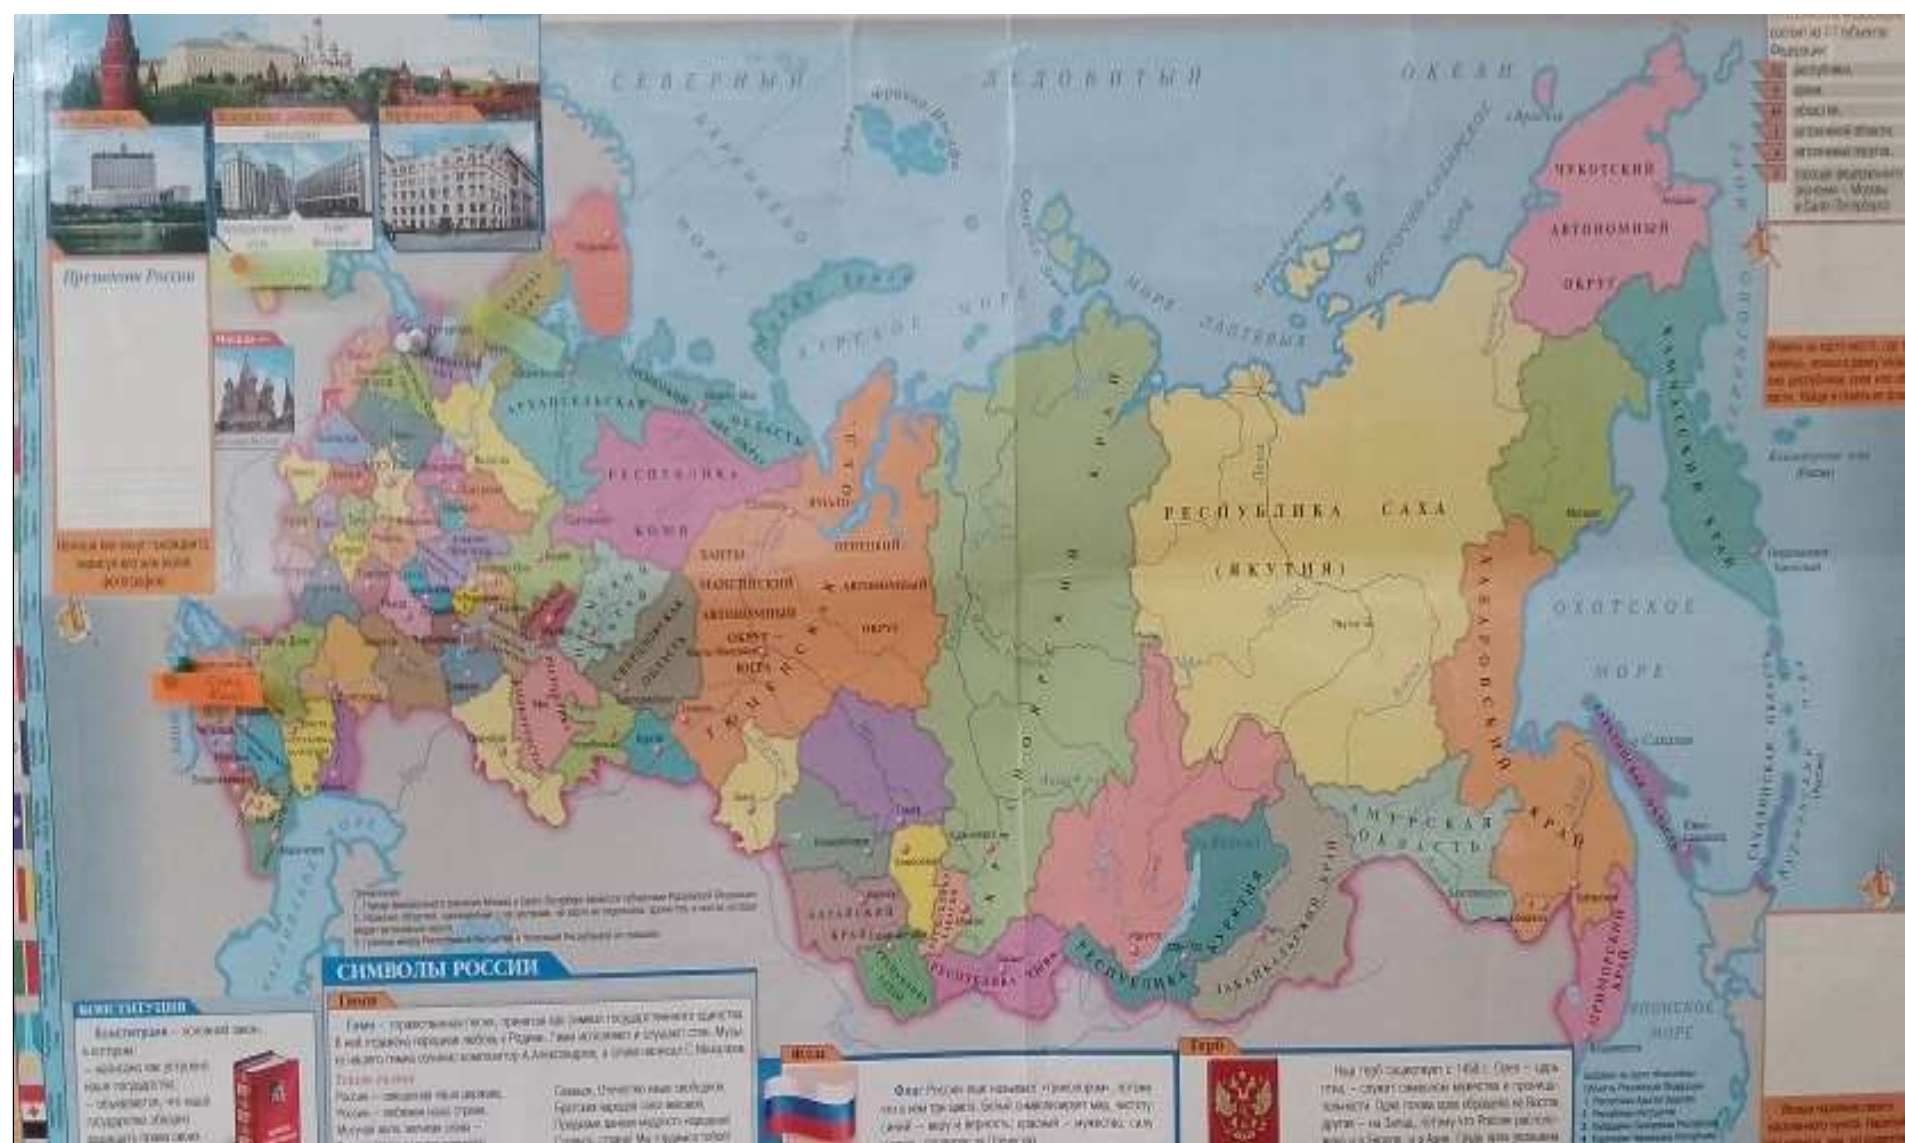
СЕВЕРНЫЙ ЛЕДОВИТЫЙ ОКЕАН

Президент России

Москва

АРХАНГЕЛЬСКАЯ ОБЛАСТЬ

РЕСПУБЛИКА КОМИ

ХАНТЫ-МАНСИЙСКИЙ АВТОНОМНЫЙ ОКРУГ – ЮГРА

ЯМАЛО-НЕНЕЦКИЙ АВТОНОМНЫЙ ОКРУГ

ТЮМЕНСКАЯ

КРАСНОЯРСКИЙ КРАЙ

РЕСПУБЛИКА САХА (ЯКУТИЯ)

ЧУКОТСКИЙ АВТОНОМНЫЙ ОКРУГ

КАМЧАТСКИЙ КРАЙ

ХАБАРОВСКИЙ КРАЙ

ОХОТСКОЕ МОРЕ

АМУРСКАЯ ОБЛАСТЬ

ЗАБАЙКАЛЬСКИЙ КРАЙ

РЕСПУБЛИКА БУРЯТИЯ

АЛТАЙСКИЙ КРАЙ

ПРИМОРСКИЙ КРАЙ

ЯПОНСКОЕ МОРЕ

САХАЛИНСКАЯ ОБЛАСТЬ

МОРЕ ЛАПТЕВЫХ

КАРСКОЕ МОРЕ

БАРЕНЦЕВО МОРЕ

ВОСТОЧНО-СИБИРСКОЕ МОРЕ

республика
края
области
автономной области
автономных округа
города федерального значения – Москва и Санкт-Петербург

СИМВОЛЫ РОССИИ

Конституция
Конституция – основной закон, в котором:
– написано, как устроено наше государство;
– объясняется, что наше государство обязано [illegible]

Гимн
Гимн – торжественная песня, принятая как символ государственного единства. В ней отражена народная любовь к Родине. Гимн исполняют и слушают стоя. Музыку нашего гимна сочинил композитор А. Александров, а слова написал С. Михалков.

Россия – священная наша держава,
Россия – любимая наша страна.
Могучая воля, великая слава –
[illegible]

Славься, Отечество наше свободное,
Братских народов союз вековой,
Предками данная мудрость народная!
Славься, страна! Мы гордимся тобой!

Флаг
Флаг России еще называют триколором, потому что в нем три цвета. Белый символизирует мир, чистоту; синий – веру и верность; красный – мужество, силу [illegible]

Герб
Наш герб появился в 1497 г. Орел – царь птиц, – служит символом мужества и проницательности. Одна голова орла обращена на Восток, другая – на Запад, потому что Россия расположена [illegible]